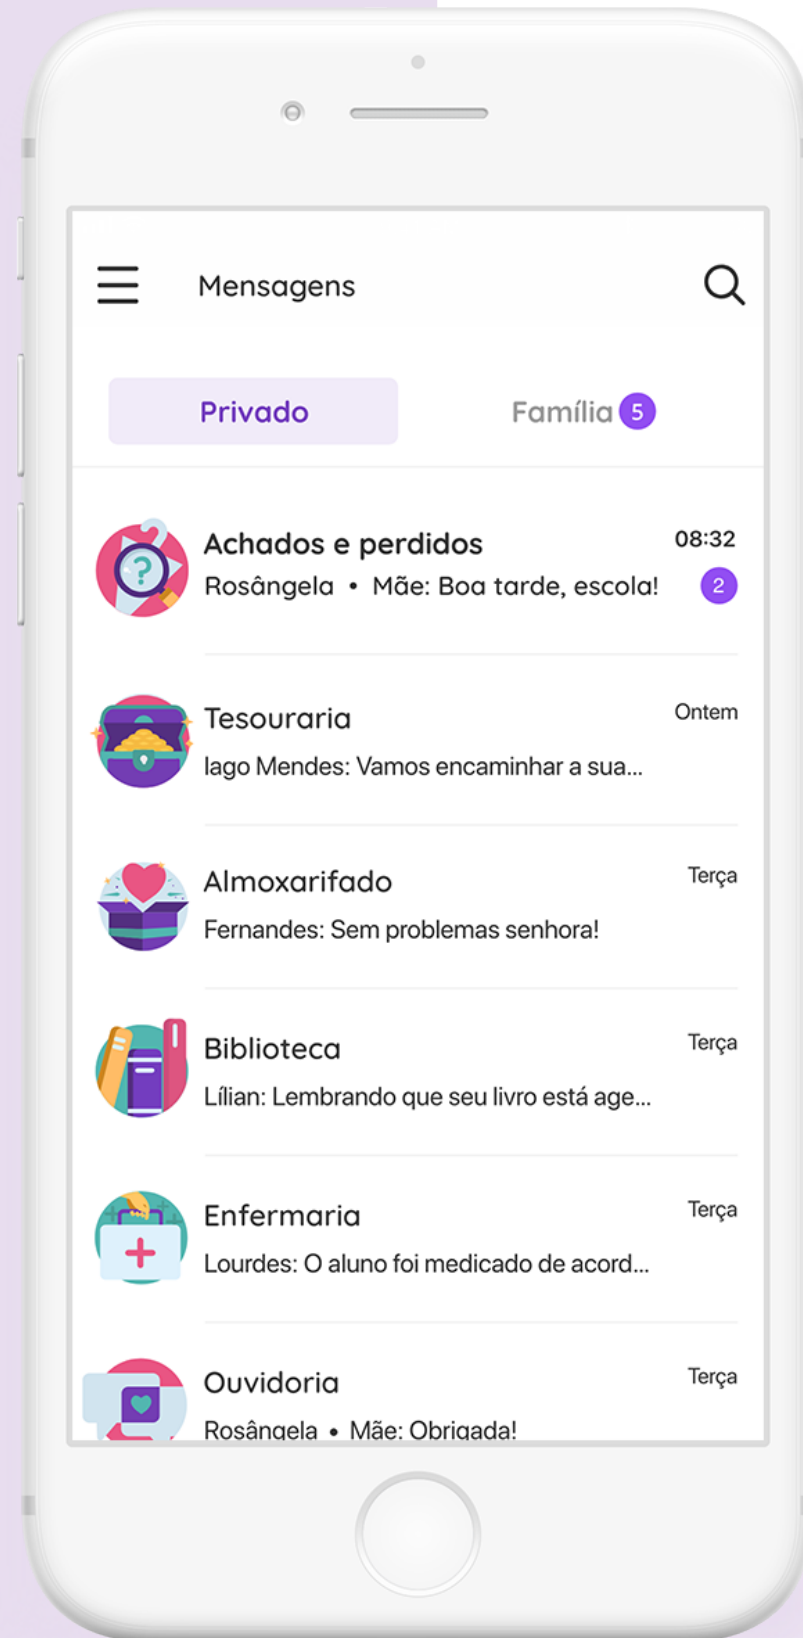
Mensagens

Privado

Família 5

Achados e perdidos
08:32
Rosângela • Mãe: Boa tarde, escola!
2

Tesouraria
Ontem
Iago Mendes: Vamos encaminhar a sua...

Almoxarifado
Terça
Fernandes: Sem problemas senhora!

Biblioteca
Terça
Lílian: Lembrando que seu livro está age...

Enfermaria
Terça
Lourdes: O aluno foi medicado de acord...

Ouvidoria
Terça
Rosângela • Mãe: Obrigada!